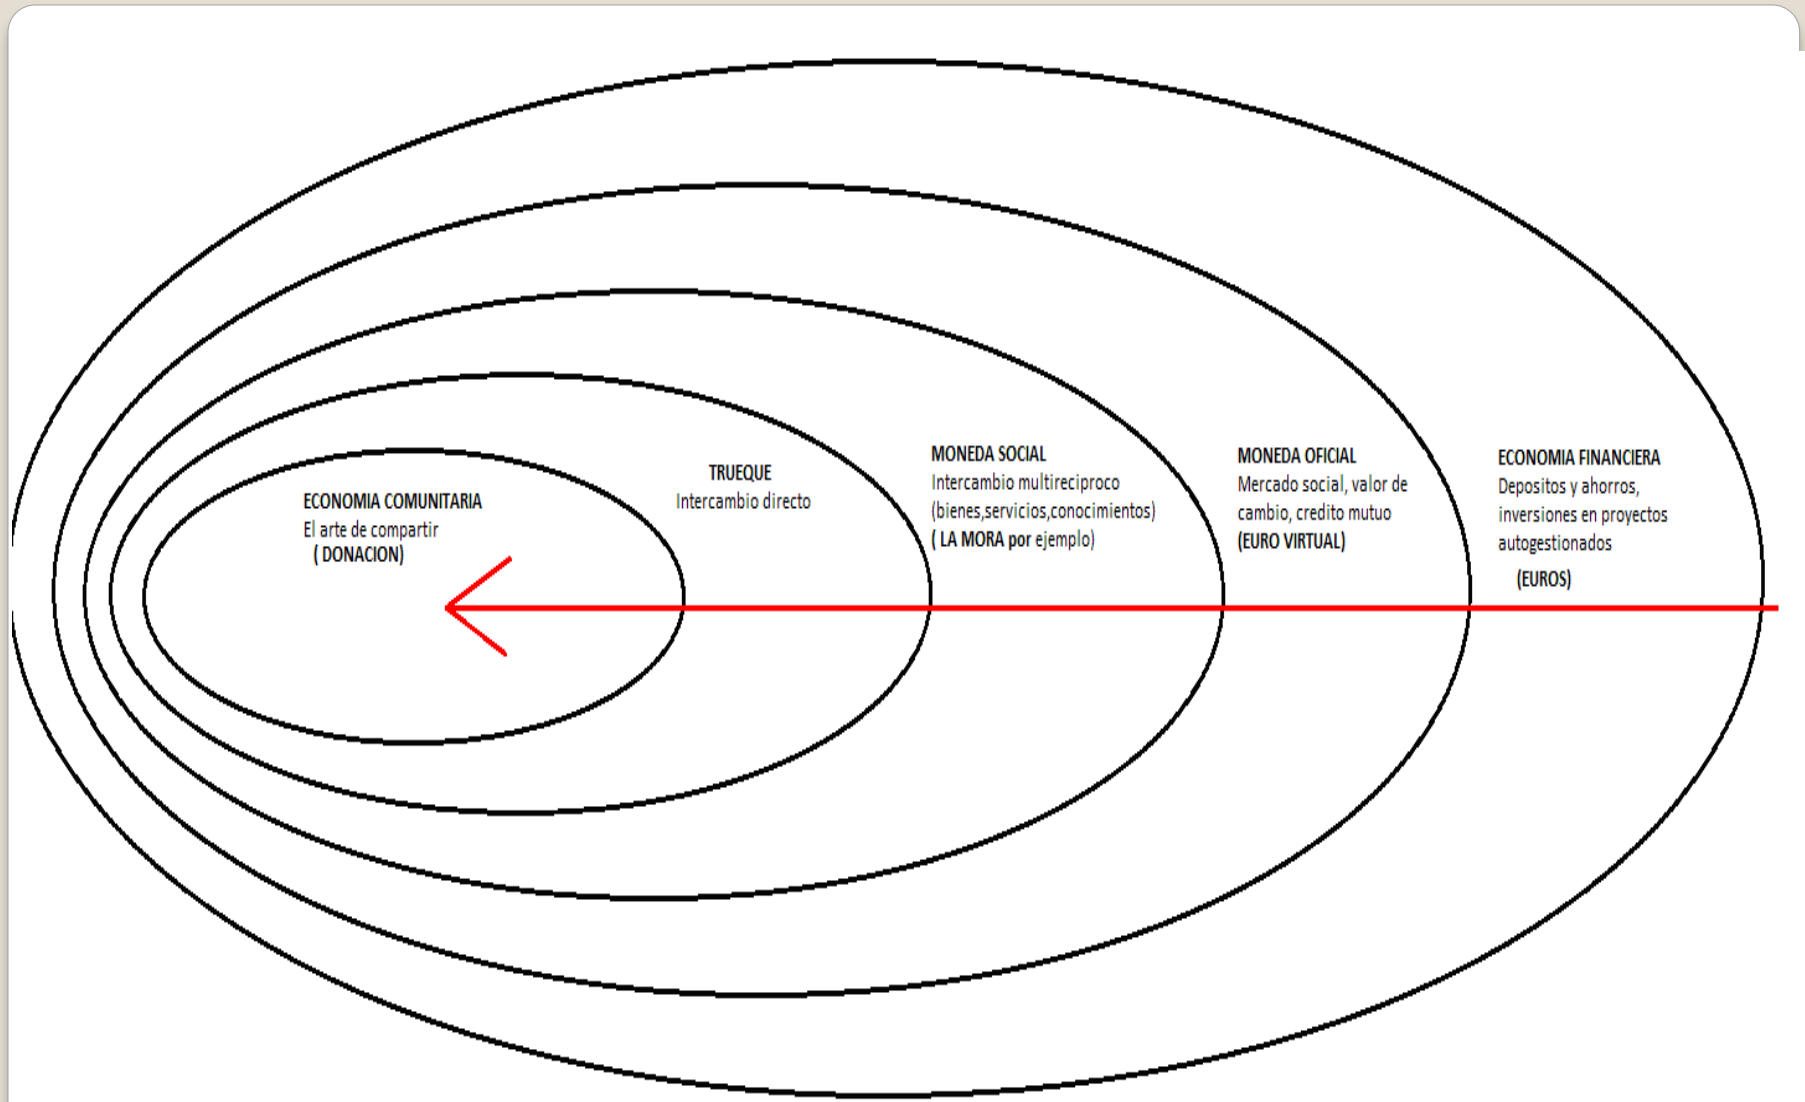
ECONOMIA COMUNITARIA
El arte de compartir
( DONACION)

TRUEQUE
Intercambio directo

MONEDA SOCIAL
Intercambio multireciproco (bienes,servicios,conocimientos)
( LA MORA por ejemplo)

MONEDA OFICIAL
Mercado social, valor de cambio, credito mutuo
(EURO VIRTUAL)

ECONOMIA FINANCIERA
Depositos y ahorros, inversiones en proyectos autogestionados
(EUROS)